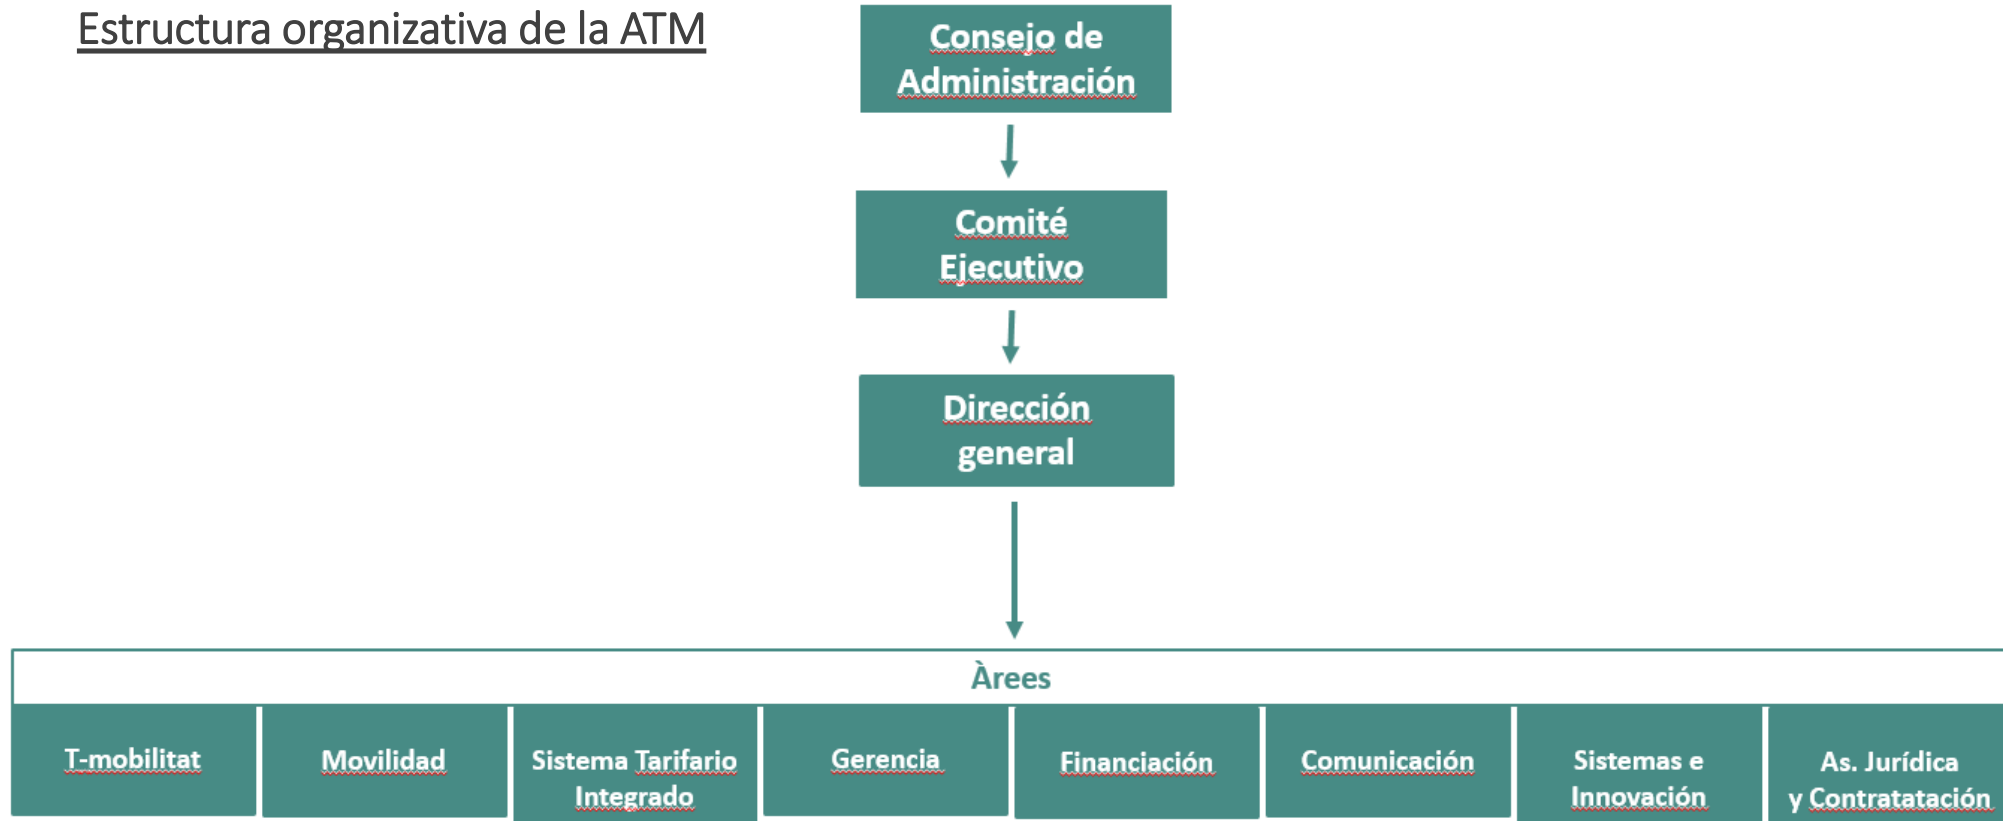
Estructura organizativa de la ATM

Consejo de Administración

Comité Ejecutivo

Dirección general

Àrees

| T-mobilitat | Movilidad | Sistema Tarifario Integrado | Gerencia | Financiación | Comunicación | Sistemas e Innovación | As. Jurídica y Contratatación |
|---|---|---|---|---|---|---|---|